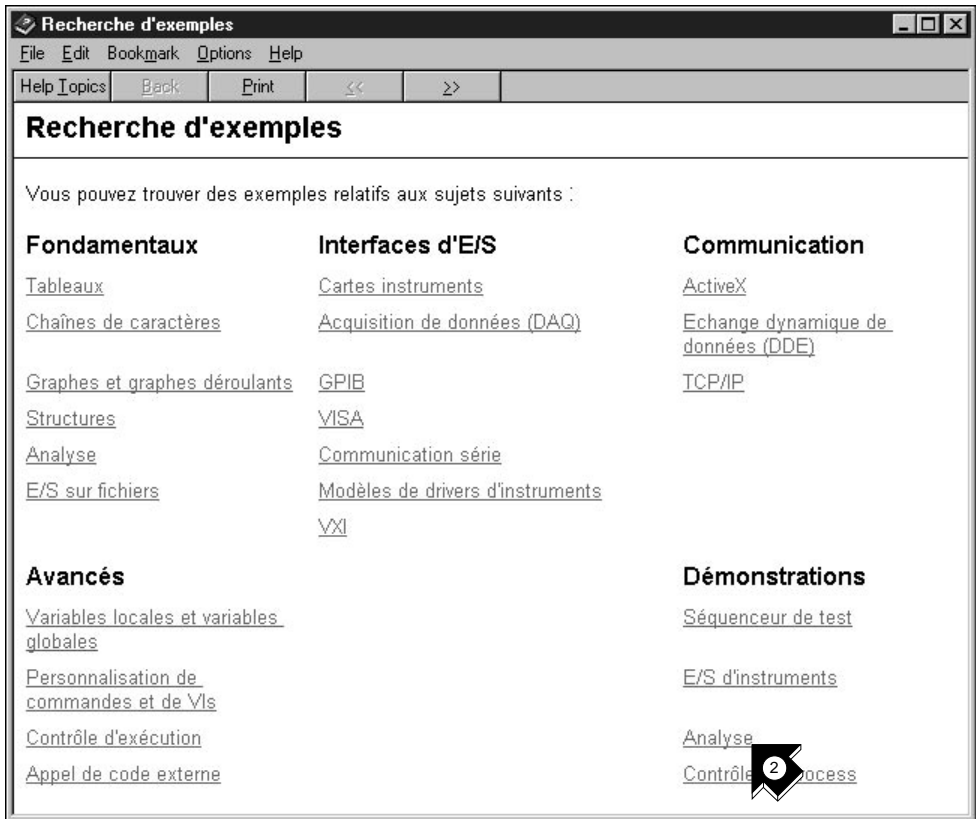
Recherche d'exemples

File Edit Bookmark Options Help

Help Topics Back Print << >>

Recherche d'exemples

Vous pouvez trouver des exemples relatifs aux sujets suivants :

Fondamentaux

Tableaux

Chaînes de caractères

Graphes et graphes déroulants

Structures

Analyse

E/S sur fichiers

Interfaces d'E/S

Cartes instruments

Acquisition de données (DAQ)

GPIB

VISA

Communication série

Modèles de drivers d'instruments

VXI

Communication

ActiveX

Echange dynamique de données (DDE)

TCP/IP

Avancés

Variables locales et variables globales

Personnalisation de commandes et de VIs

Contrôle d'exécution

Appel de code externe

Démonstrations

Séquenceur de test

E/S d'instruments

Analyse

Contrôle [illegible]ocess

2